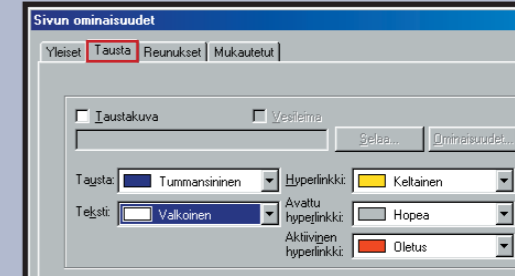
Sivun ominaisuudet

Yleiset | Tausta | Reunukset | Mukautetut

Taustakuva

Vesileima

Selaa...

Ominaisuudet...

Tausta: Tummansininen

Hyperlinkki: Keltainen

Teksti: Valkoinen

Avattu hyperlinkki: Hopea

Aktiivinen hyperlinkki: Oletus